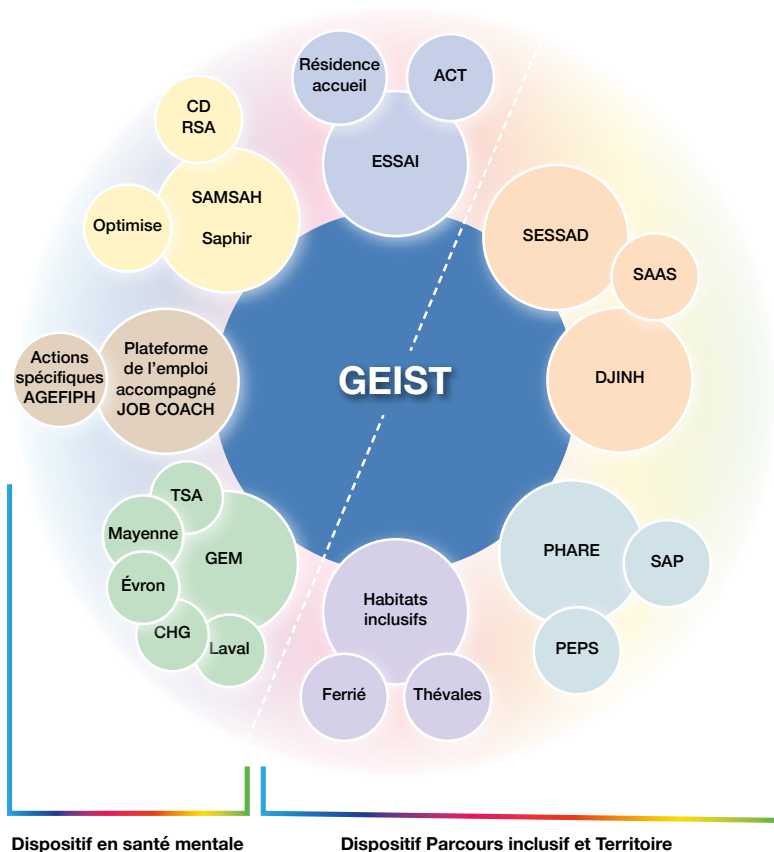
Résidence accueil

ACT

ESSAI

CD
RSA

SAMSAH
Saphir

Optimise

SESSAD

SAAS

DJINH

GEIST

Actions spécifiques AGEFIPH

Plateforme de l'emploi accompagné JOB COACH

TSA

Mayenne

GEM

Évron

CHG

Laval

Habitats inclusifs

Ferrié

Thévales

PHARE

SAP

PEPS

Dispositif en santé mentale

Dispositif Parcours inclusif et Territoire